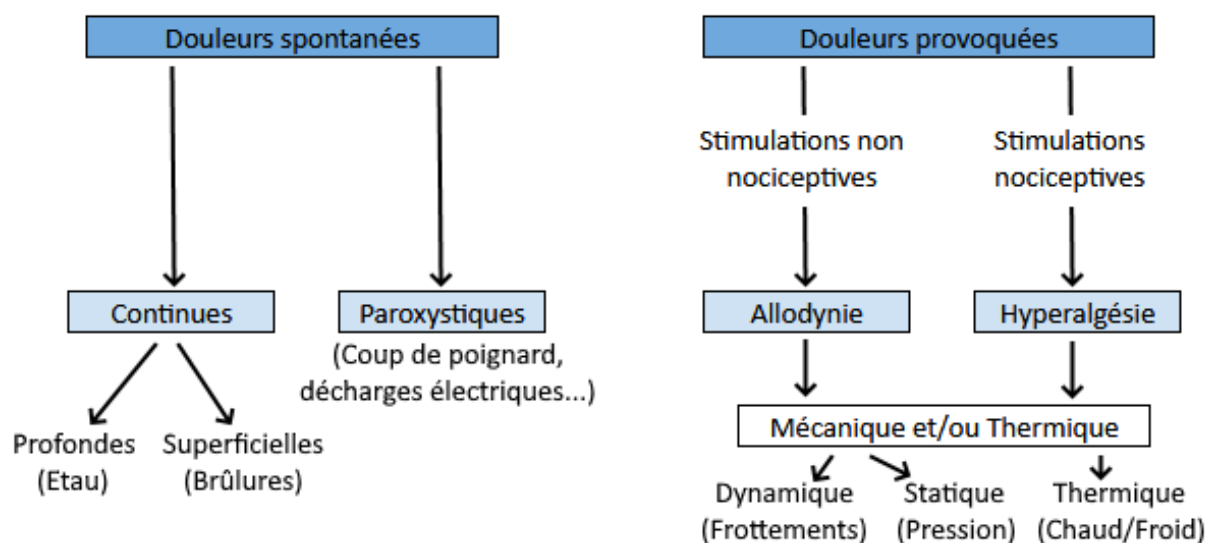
Douleurs spontanées

Continues

Profondes (Etau)

Superficielles (Brûlures)

Paroxystiques

(Coup de poignard, décharges électriques...)

Douleurs provoquées

Stimulations non nociceptives

Allodynie

Stimulations nociceptives

Hyperalgésie

Mécanique et/ou Thermique

Dynamique (Frottements)

Statique (Pression)

Thermique (Chaud/Froid)